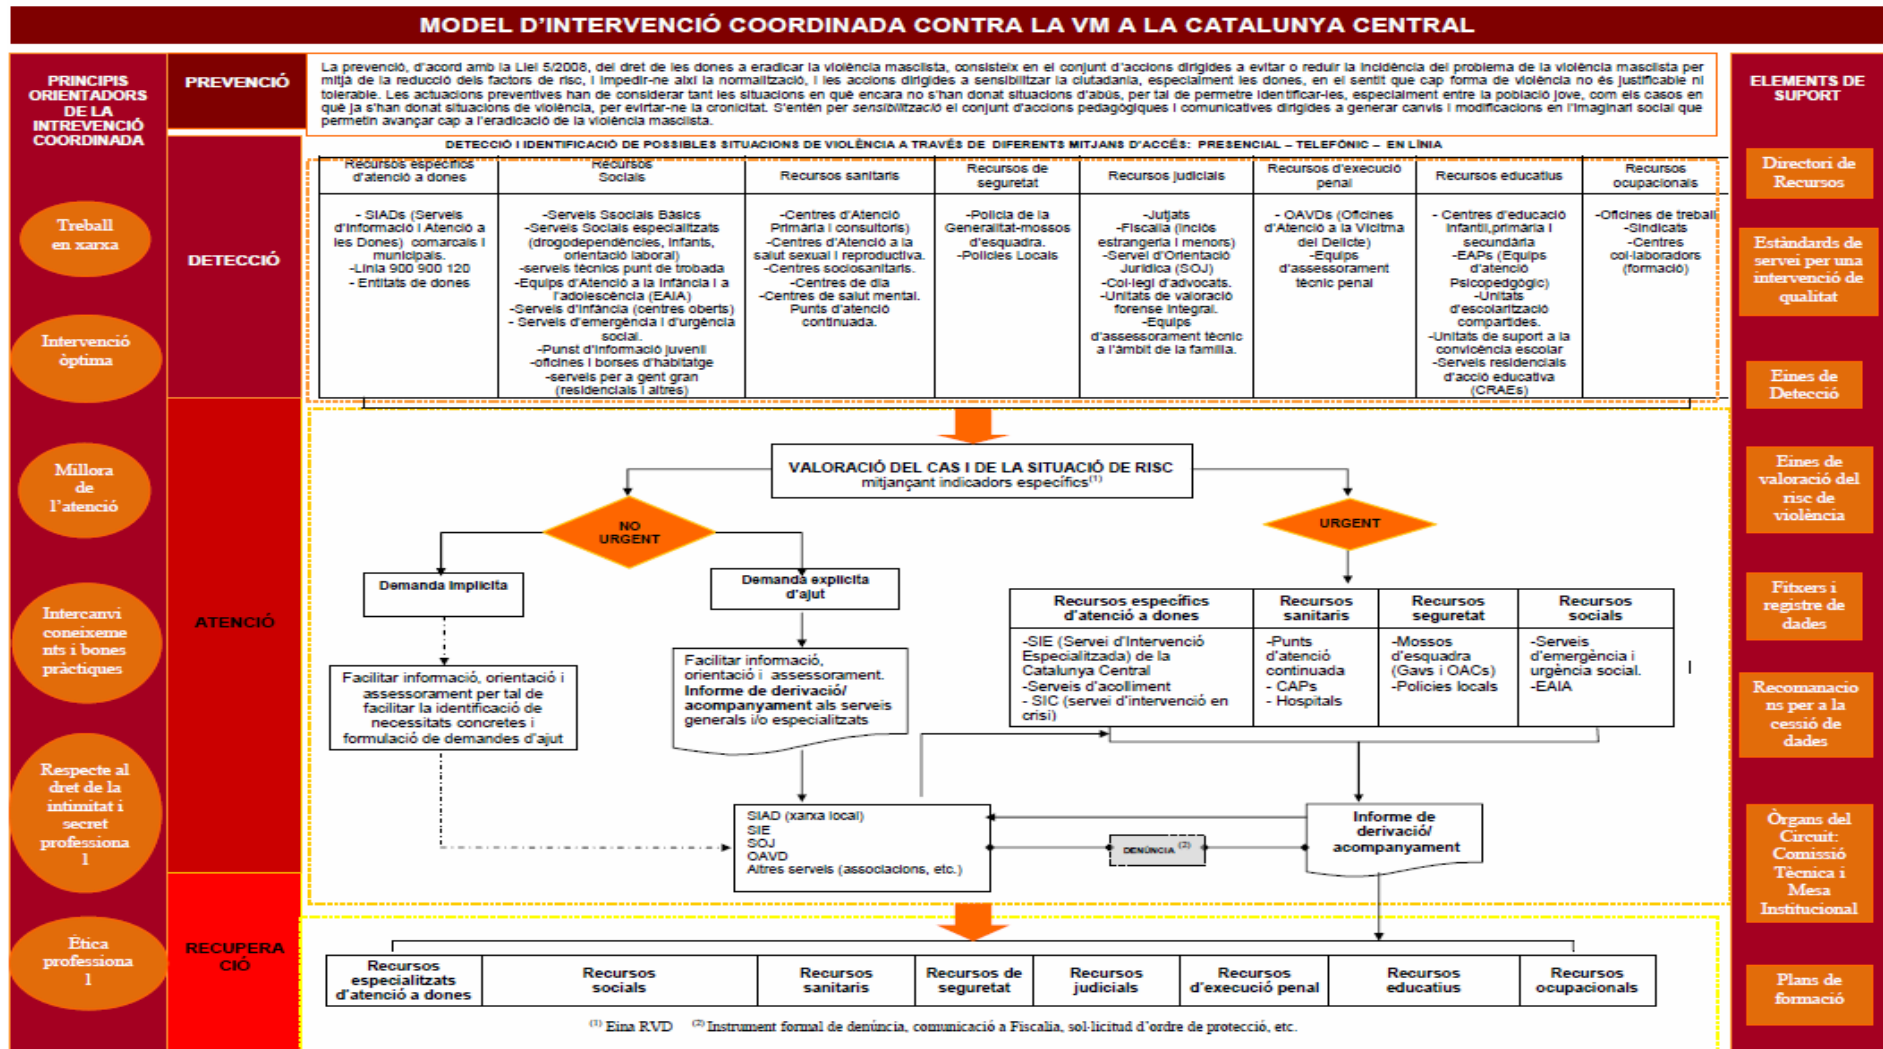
MODEL D'INTERVENCIÓ COORDINADA CONTRA LA VM A LA CATALUNYA CENTRAL

PRINCIPIS ORIENTADORS DE LA INTREVENCIÓ COORDINADA

Treball en xarxa

Intervenció òptima

Millora de l'atenció

Intercanvi coneixements i bones pràctiques

Respecte al dret de la intimitat i secret professional

Ètica professional

PREVENCIÓ

La prevenció, d'acord amb la Llei 5/2008, del dret de les dones a eradicar la violència masclista, consisteix en el conjunt d'accions dirigides a evitar o reduir la incidència del problema de la violència masclista per mitjà de la reducció dels factors de risc, i impedir-ne així la normalització, i les accions dirigides a sensibilitzar la ciutadania, especialment les dones, en el sentit que cap forma de violència no és justificable ni tolerable. Les actuacions preventives han de considerar tant les situacions en què encara no s'han donat situacions d'abús, per tal de permetre identificar-les, especialment entre la població jove, com els casos en què ja s'han donat situacions de violència, per evitar-ne la cronicitat. S'entén per sensibilització el conjunt d'accions pedagògiques i comunicatives dirigides a generar canvis i modificacions en l'imaginari social que permetin avançar cap a l'eradicació de la violència masclista.

DETECCIÓ

DETECCIÓ I IDENTIFICACIÓ DE POSSIBLES SITUACIONS DE VIOLÈNCIA A TRAVÉS DE DIFERENTS MITJANS D'ACCÉS: PRESENCIAL – TELEFÒNIC – EN LÍNIA

| Recursos específics d'atenció a dones | Recursos Socials | Recursos sanitaris | Recursos de seguretat | Recursos judicials | Recursos d'execució penal | Recursos educatius | Recursos ocupacionals |
|---|---|---|---|---|---|---|---|
| - SIADs (Serveis d'informació i Atenció a les Dones) comarcals i municipals. -Línia 900 900 120 - Entitats de dones | -Serveis Ssocials Bàsics -Serveis Socials especialitzats (drogodependències, infants, orientació laboral) -serveis tècnics punt de trobada -Equips d'Atenció a la infància i a l'adolescència (EAIA) -Serveis d'infància (centres oberts) - Serveis d'emergència i d'urgència social. -Punst d'informació juvenil -oficines i borses d'habitatge -serveis per a gent gran (residencials i altres) | -Centres d'Atenció Primària i consultoris) -Centres d'Atenció a la salut sexual i reproductiva. -Centres sociosanitaris. -Centres de dia -Centres de salut mental. Punts d'atenció continuada. | -Policia de la Generalitat-mossos d'esquadra. -Policies Locals | -Jutjats -Fiscalia (inclòs estrangeria i menors) -Servei d'Orientació Jurídica (SOJ) -Col·legi d'advocats. -Unitats de valoració forense integral. -Equips d'assessorament tècnic a l'àmbit de la família. | - OAVDs (Oficines d'Atenció a la Víctima del Delicte) -Equips d'assessorament tècnic penal | - Centres d'educació infantil,primària i secundària -EAPs (Equips d'atenció Psicopedgògic) -Unitats d'escolarització compartides. -Unitats de suport a la convivència escolar -Serveis residencials d'acció educativa (CRAEs) | -Oficines de treball -Sindicats -Centres col·laboradors (formació) |

ATENCIÓ

VALORACIÓ DEL CAS I DE LA SITUACIÓ DE RISC mitjançant indicadors específics$^{(1)}$

NO URGENT

URGENT

Demanda implícita

Demanda explícita d'ajut

Facilitar informació, orientació i assessorament per tal de facilitar la identificació de necessitats concretes i formulació de demandes d'ajut

Facilitar informació, orientació i assessorament. Informe de derivació/ acompanyament als serveis generals i/o especialitzats

| Recursos específics d'atenció a dones | Recursos sanitaris | Recursos seguretat | Recursos socials |
|---|---|---|---|
| -SIE (Servei d'Intervenció Especialitzada) de la Catalunya Central -Serveis d'acolliment - SIC (servei d'intervenció en crisi) | -Punts d'atenció continuada - CAPs - Hospitals | -Mossos d'esquadra (Gavs i OACs) -Policies locals | -Serveis d'emergència i urgència social. -EAIA |

SIAD (xarxa local)
SIE
SOJ
OAVD
Altres serveis (associacions, etc.)

DENÚNCIA $^{(2)}$

Informe de derivació/ acompanyament

RECUPERACIÓ

| Recursos especialitzats d'atenció a dones | Recursos socials | Recursos sanitaris | Recursos de seguretat | Recursos judicials | Recursos d'execució penal | Recursos educatius | Recursos ocupacionals |
|---|---|---|---|---|---|---|---|

$^{(1)}$ Eina RVD $^{(2)}$ Instrument formal de denúncia, comunicació a Fiscalia, sol·licitud d'ordre de protecció, etc.

ELEMENTS DE SUPORT

Directori de Recursos

Estàndards de servei per una intervenció de qualitat

Eines de Detecció

Eines de valoració del risc de violència

Fitxers i registre de dades

Recomanacions per a la cessió de dades

Òrgans del Circuit: Comissió Tècnica i Mesa Institucional

Plans de formació